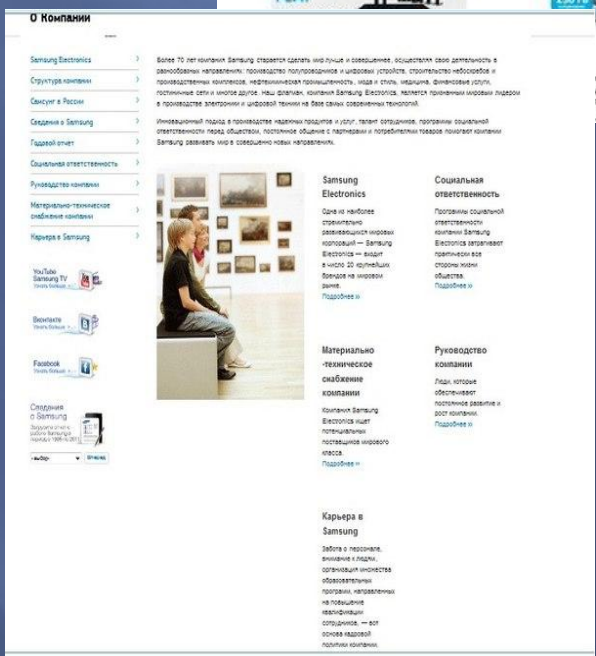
О Компании

Samsung Electronics
Структура компании
Самсунг в России
Сведения о Samsung
Годовой отчет
Социальная ответственность
Руководство компании
Материально-техническое снабжение компании
Карьера в Samsung

YouTube Samsung TV
ВКонтакте
Facebook

Сводения о Samsung

Более 70 лет компания Samsung старается сделать мир лучше и совершеннее, осуществляя свою деятельность в разнообразных направлениях: производство полупроводников и цифровых устройств, строительство небоскребов и производственных комплексов, нефтехимическая промышленность, мода и стиль, медицина, финансовые услуги, гостиничные сети и многое другое. Наш флагман, компания Samsung Electronics, является признанным мировым лидером в производстве электроники и цифровой техники на базе самых современных технологий.

Инновационный подход в производстве надежных продуктов и услуг, талант сотрудников, программы социальной ответственности перед обществом, постоянное общение с партнерами и потребителями товаров помогают компании Samsung развивать мир в совершенно новых направлениях.

Samsung Electronics

Одна из наиболее стремительно развивающихся мировых корпораций — Samsung Electronics — входит в число 20 крупнейших брендов на мировом рынке.
Подробнее »

Социальная ответственность

Программы социальной ответственности компании Samsung Electronics затрагивают практически все стороны жизни общества.
Подробнее »

Материально-техническое снабжение компании

Компания Samsung Electronics ищет потенциальных поставщиков мирового класса.
Подробнее »

Руководство компании

Люди, которые обеспечивают постоянное развитие и рост компании.
Подробнее »

Карьера в Samsung

Забота о персонале, внимание к людям, организация множества образовательных программ, направленных на повышение квалификации сотрудников, — вот основа кадровой политики компании.